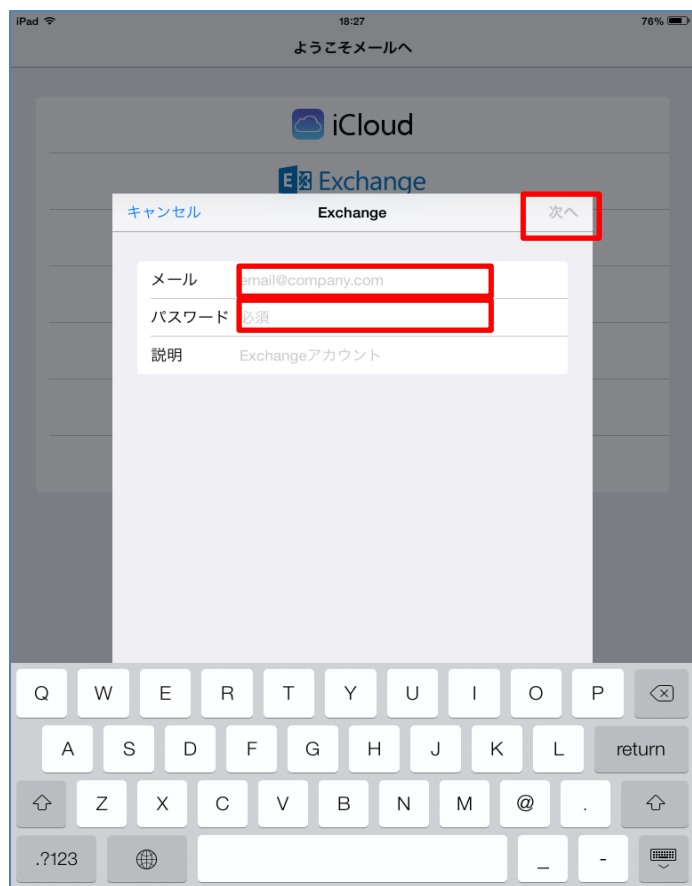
iPad
18:27
76%
ようこそメールへ

iCloud

Exchange

キャンセル
Exchange
次へ

メール email@company.com
パスワード 必須
説明 Exchangeアカウント

Q W E R T Y U I O P
A S D F G H J K L return
Z X C V B N M @ .
.?123 _ -